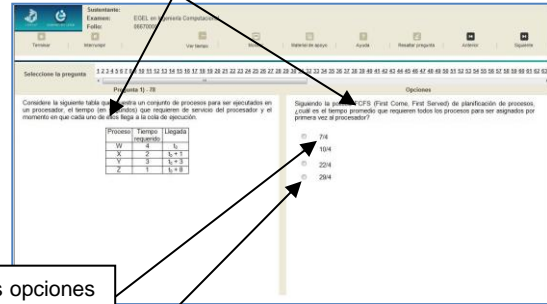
Sustentante:
Examen: EGEL en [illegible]geniería Computacional
Folio: 0667000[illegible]

Terminar
Interrumpir
Ver temas
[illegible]
Material de apoyo
Ayuda
Resaltar pregunta
Anterior
Siguiente

Seleccione la pregunta
1 2 3 4 5 6 7 8 9 10 11 12 13 14 15 16 17 18 19 20 21 22 23 24 25 26 27 28 29 30 31 32 33 34 35 36 37 38 39 40 41 42 43 44 45 46 47 48 49 50 51 52 53 54 55 56 57 58 59 60 61 62 63

Pregunta 1) - 78

Opciones

Considere la siguiente tabla que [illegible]stra un conjunto de procesos para ser ejecutados en un procesador, el tiempo de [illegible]ndos) que requieren de servicio del procesador y el momento en que cada uno de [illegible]os llega a la cola de ejecución.

| Proceso | Tiempo requerido | Llegada |
|---|---|---|
| W | 4 | $t_0$ |
| X | 2 | $t_0 + 1$ |
| Y | 3 | $t_0 + 3$ |
| Z | 1 | $t_0 + 8$ |

Siguiendo la pol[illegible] FCFS (First Come, First Served) de planificación de procesos, ¿cuál es el tiempo promedio que requieren todos los procesos para ser asignados por primera vez al procesador?

7/4
10/4
22/4
29/4

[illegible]s opciones